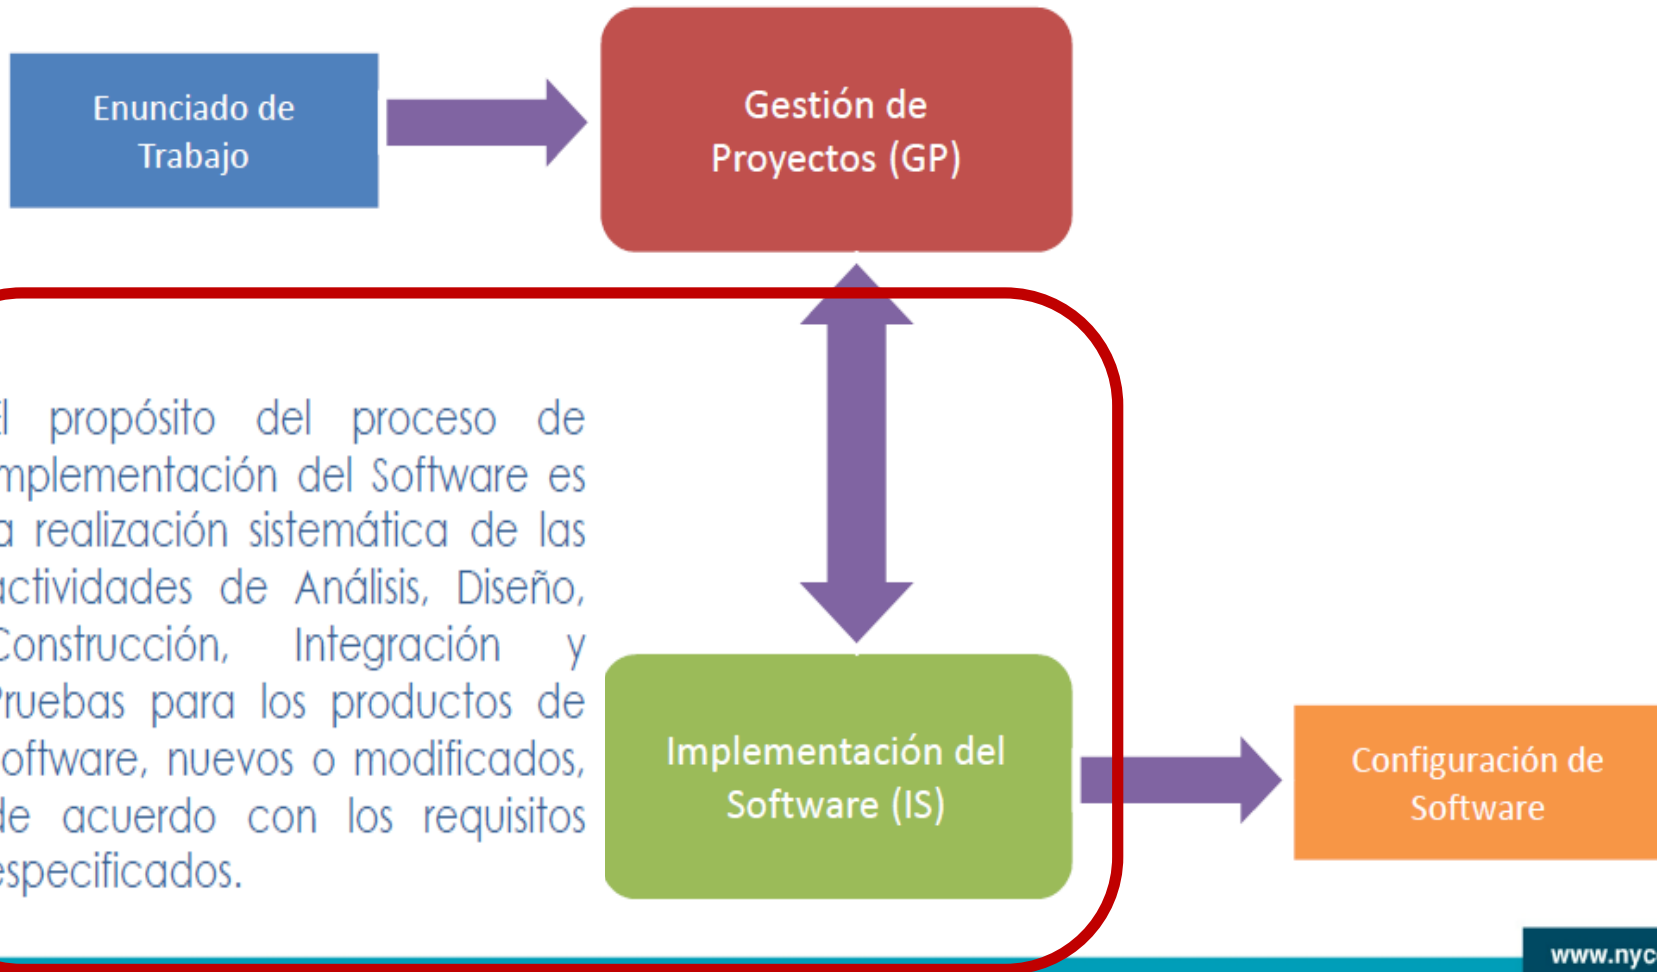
Enunciado de Trabajo

Gestión de Proyectos (GP)

l propósito del proceso de mplementación del Software es a realización sistemática de las ctividades de Análisis, Diseño, Construcción, Integración y ruebas para los productos de oftware, nuevos o modificados, le acuerdo con los requisitos specificados.

Implementación del Software (IS)

Configuración de Software

www.nyc